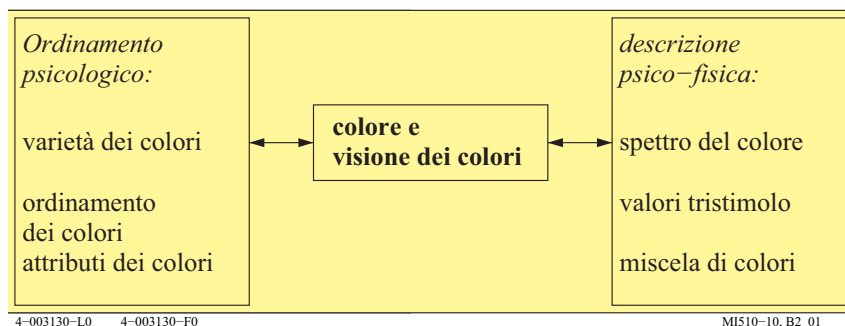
Ordinamento psicologico:

varietà dei colori

ordinamento dei colori
attributi dei colori

colore e visione dei colori

descrizione psico−fisica:

spettro del colore

valori tristimolo

miscela di colori

4−003130−L0 4−003130−F0 MI510−10, B2 01